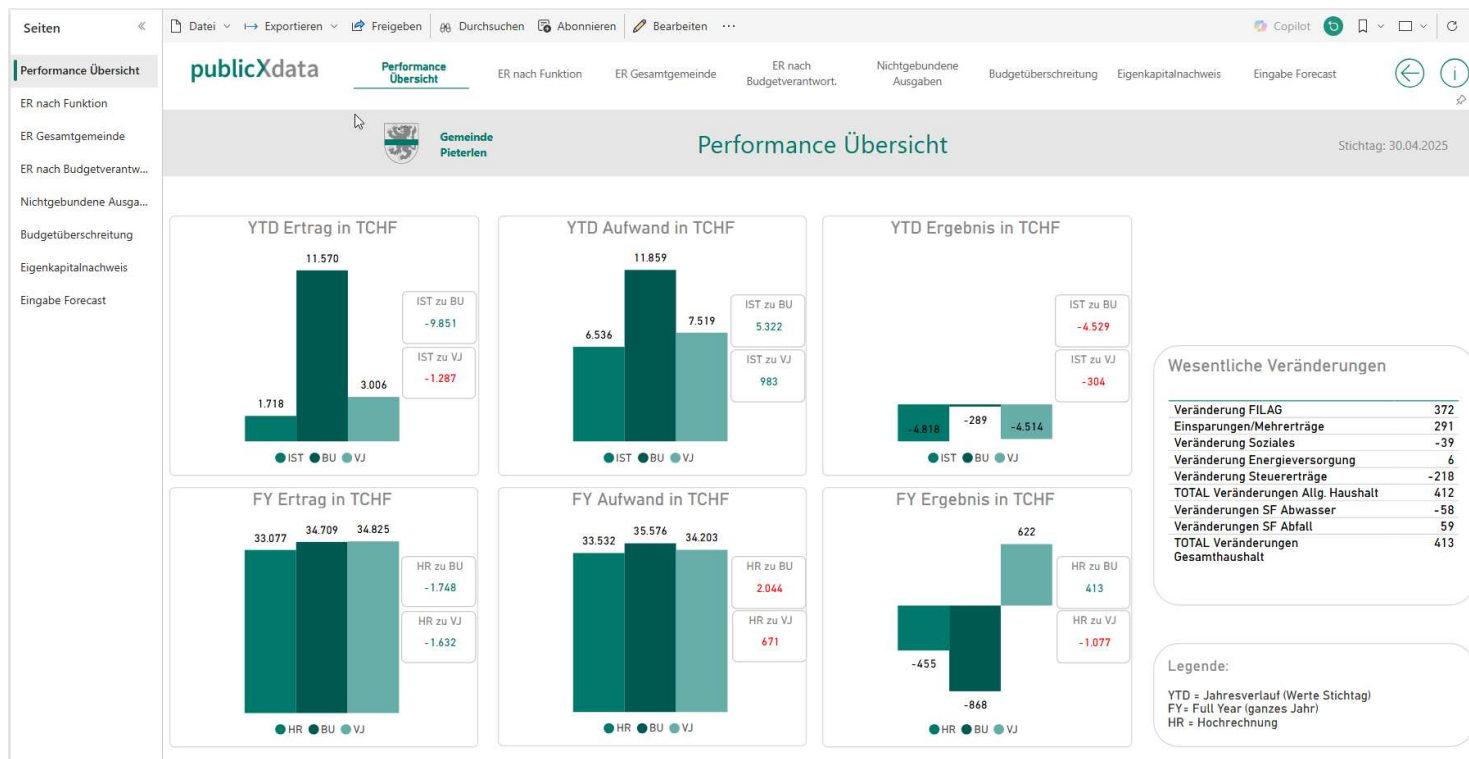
Seiten «

Performance Übersicht
ER nach Funktion
ER Gesamtgemeinde
ER nach Budgetverantw...
Nichtgebundene Ausga...
Budgetüberschreitung
Eigenkapitalnachweis
Eingabe Forecast

Datei ∨ Exportieren ∨ Freigeben Durchsuchen Abonnieren Bearbeiten ···

Copilot

publicXdata

Performance Übersicht
ER nach Funktion
ER Gesamtgemeinde
ER nach Budgetverantwort.
Nichtgebundene Ausgaben
Budgetüberschreitung
Eigenkapitalnachweis
Eingabe Forecast

Gemeinde Pieterlen

Performance Übersicht

Stichtag: 30.04.2025

YTD Ertrag in TCHF
1.718
11.570
3.006
IST zu BU
-9.851
IST zu VJ
-1.287
IST BU VJ

YTD Aufwand in TCHF
6.536
11.859
7.519
IST zu BU
5.322
IST zu VJ
983
IST BU VJ

YTD Ergebnis in TCHF
-4.818
-289
-4.514
IST zu BU
-4.529
IST zu VJ
-304
IST BU VJ

FY Ertrag in TCHF
33.077
34.709
34.825
HR zu BU
-1.748
HR zu VJ
-1.632
HR BU VJ

FY Aufwand in TCHF
33.532
35.576
34.203
HR zu BU
2.044
HR zu VJ
671
HR BU VJ

FY Ergebnis in TCHF
622
-455
-868
HR zu BU
413
HR zu VJ
-1.077
HR BU VJ

Wesentliche Veränderungen

| | |
|---|---|
| Veränderung FILAG | 372 |
| Einsparungen/Mehrerträge | 291 |
| Veränderung Soziales | -39 |
| Veränderung Energieversorgung | 6 |
| Veränderung Steuererträge | -218 |
| TOTAL Veränderungen Allg. Haushalt | 412 |
| Veränderungen SF Abwasser | -58 |
| Veränderungen SF Abfall | 59 |
| TOTAL Veränderungen Gesamthaushalt | 413 |

Legende:

YTD = Jahresverlauf (Werte Stichtag)
FY= Full Year (ganzes Jahr)
HR = Hochrechnung